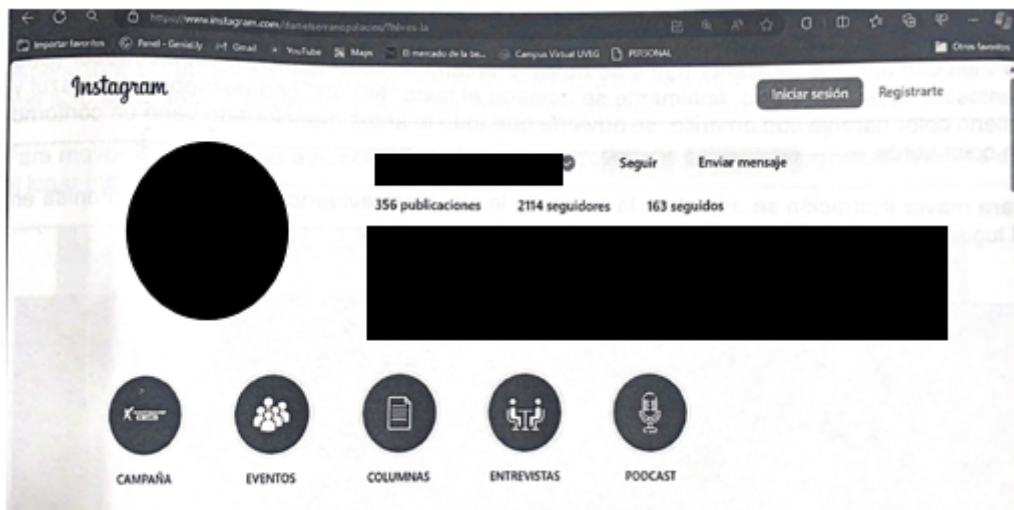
https://www.instagram.com/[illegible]

Importar favoritos Panel - Genially Gmail YouTube Maps El mercado de la be... Campus Virtual UVEG PERSONAL Otros favoritos

Instagram

Iniciar sesión Registrarte

Seguir Enviar mensaje

356 publicaciones 2114 seguidores 163 seguidos

CAMPAÑA EVENTOS COLUMNAS ENTREVISTAS PODCAST